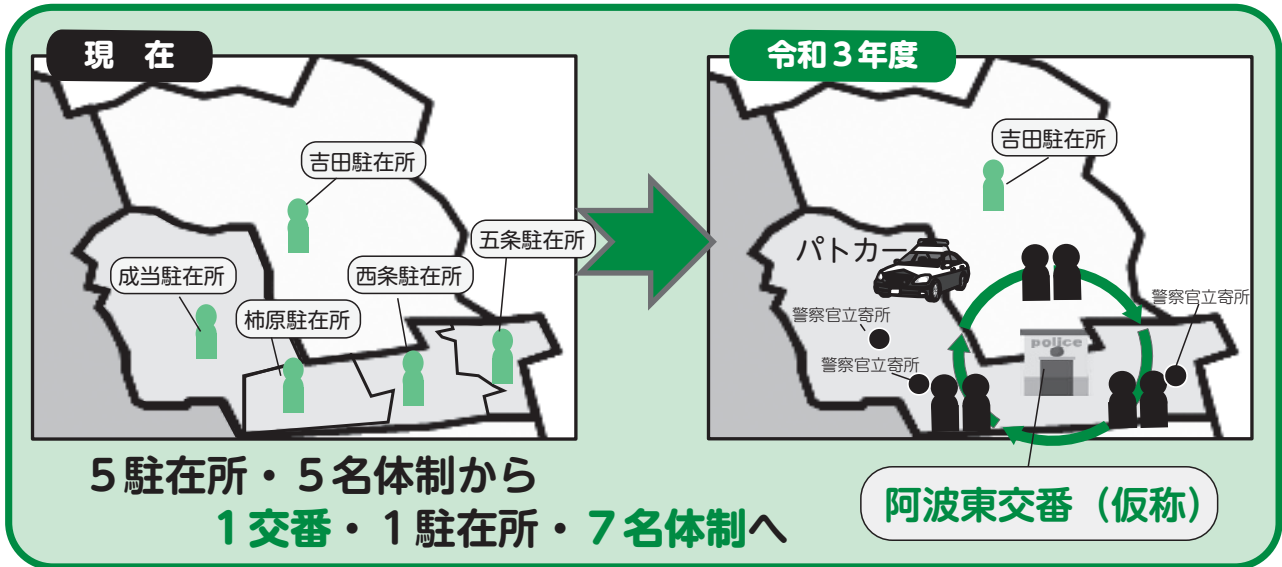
現 在

吉田駐在所

五条駐在所

成当駐在所

西条駐在所

柿原駐在所

令和３年度

吉田駐在所

パトカー

警察官立寄所

警察官立寄所

警察官立寄所

police

５駐在所・５名体制から
１交番・１駐在所・７名体制へ

阿波東交番（仮称）